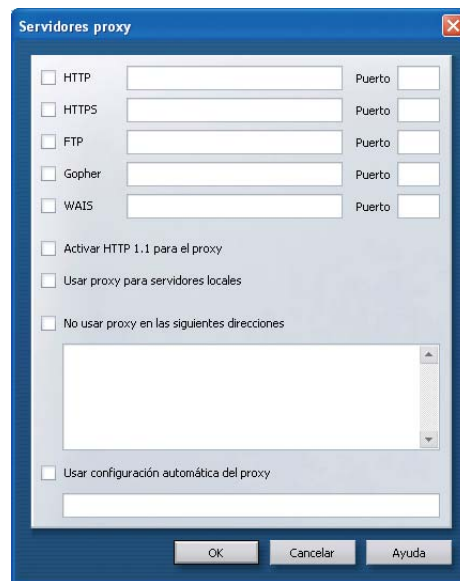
Servidores proxy

HTTP Puerto
HTTPS Puerto
FTP Puerto
Gopher Puerto
WAIS Puerto

Activar HTTP 1.1 para el proxy

Usar proxy para servidores locales

No usar proxy en las siguientes direcciones

Usar configuración automática del proxy

OK Cancelar Ayuda